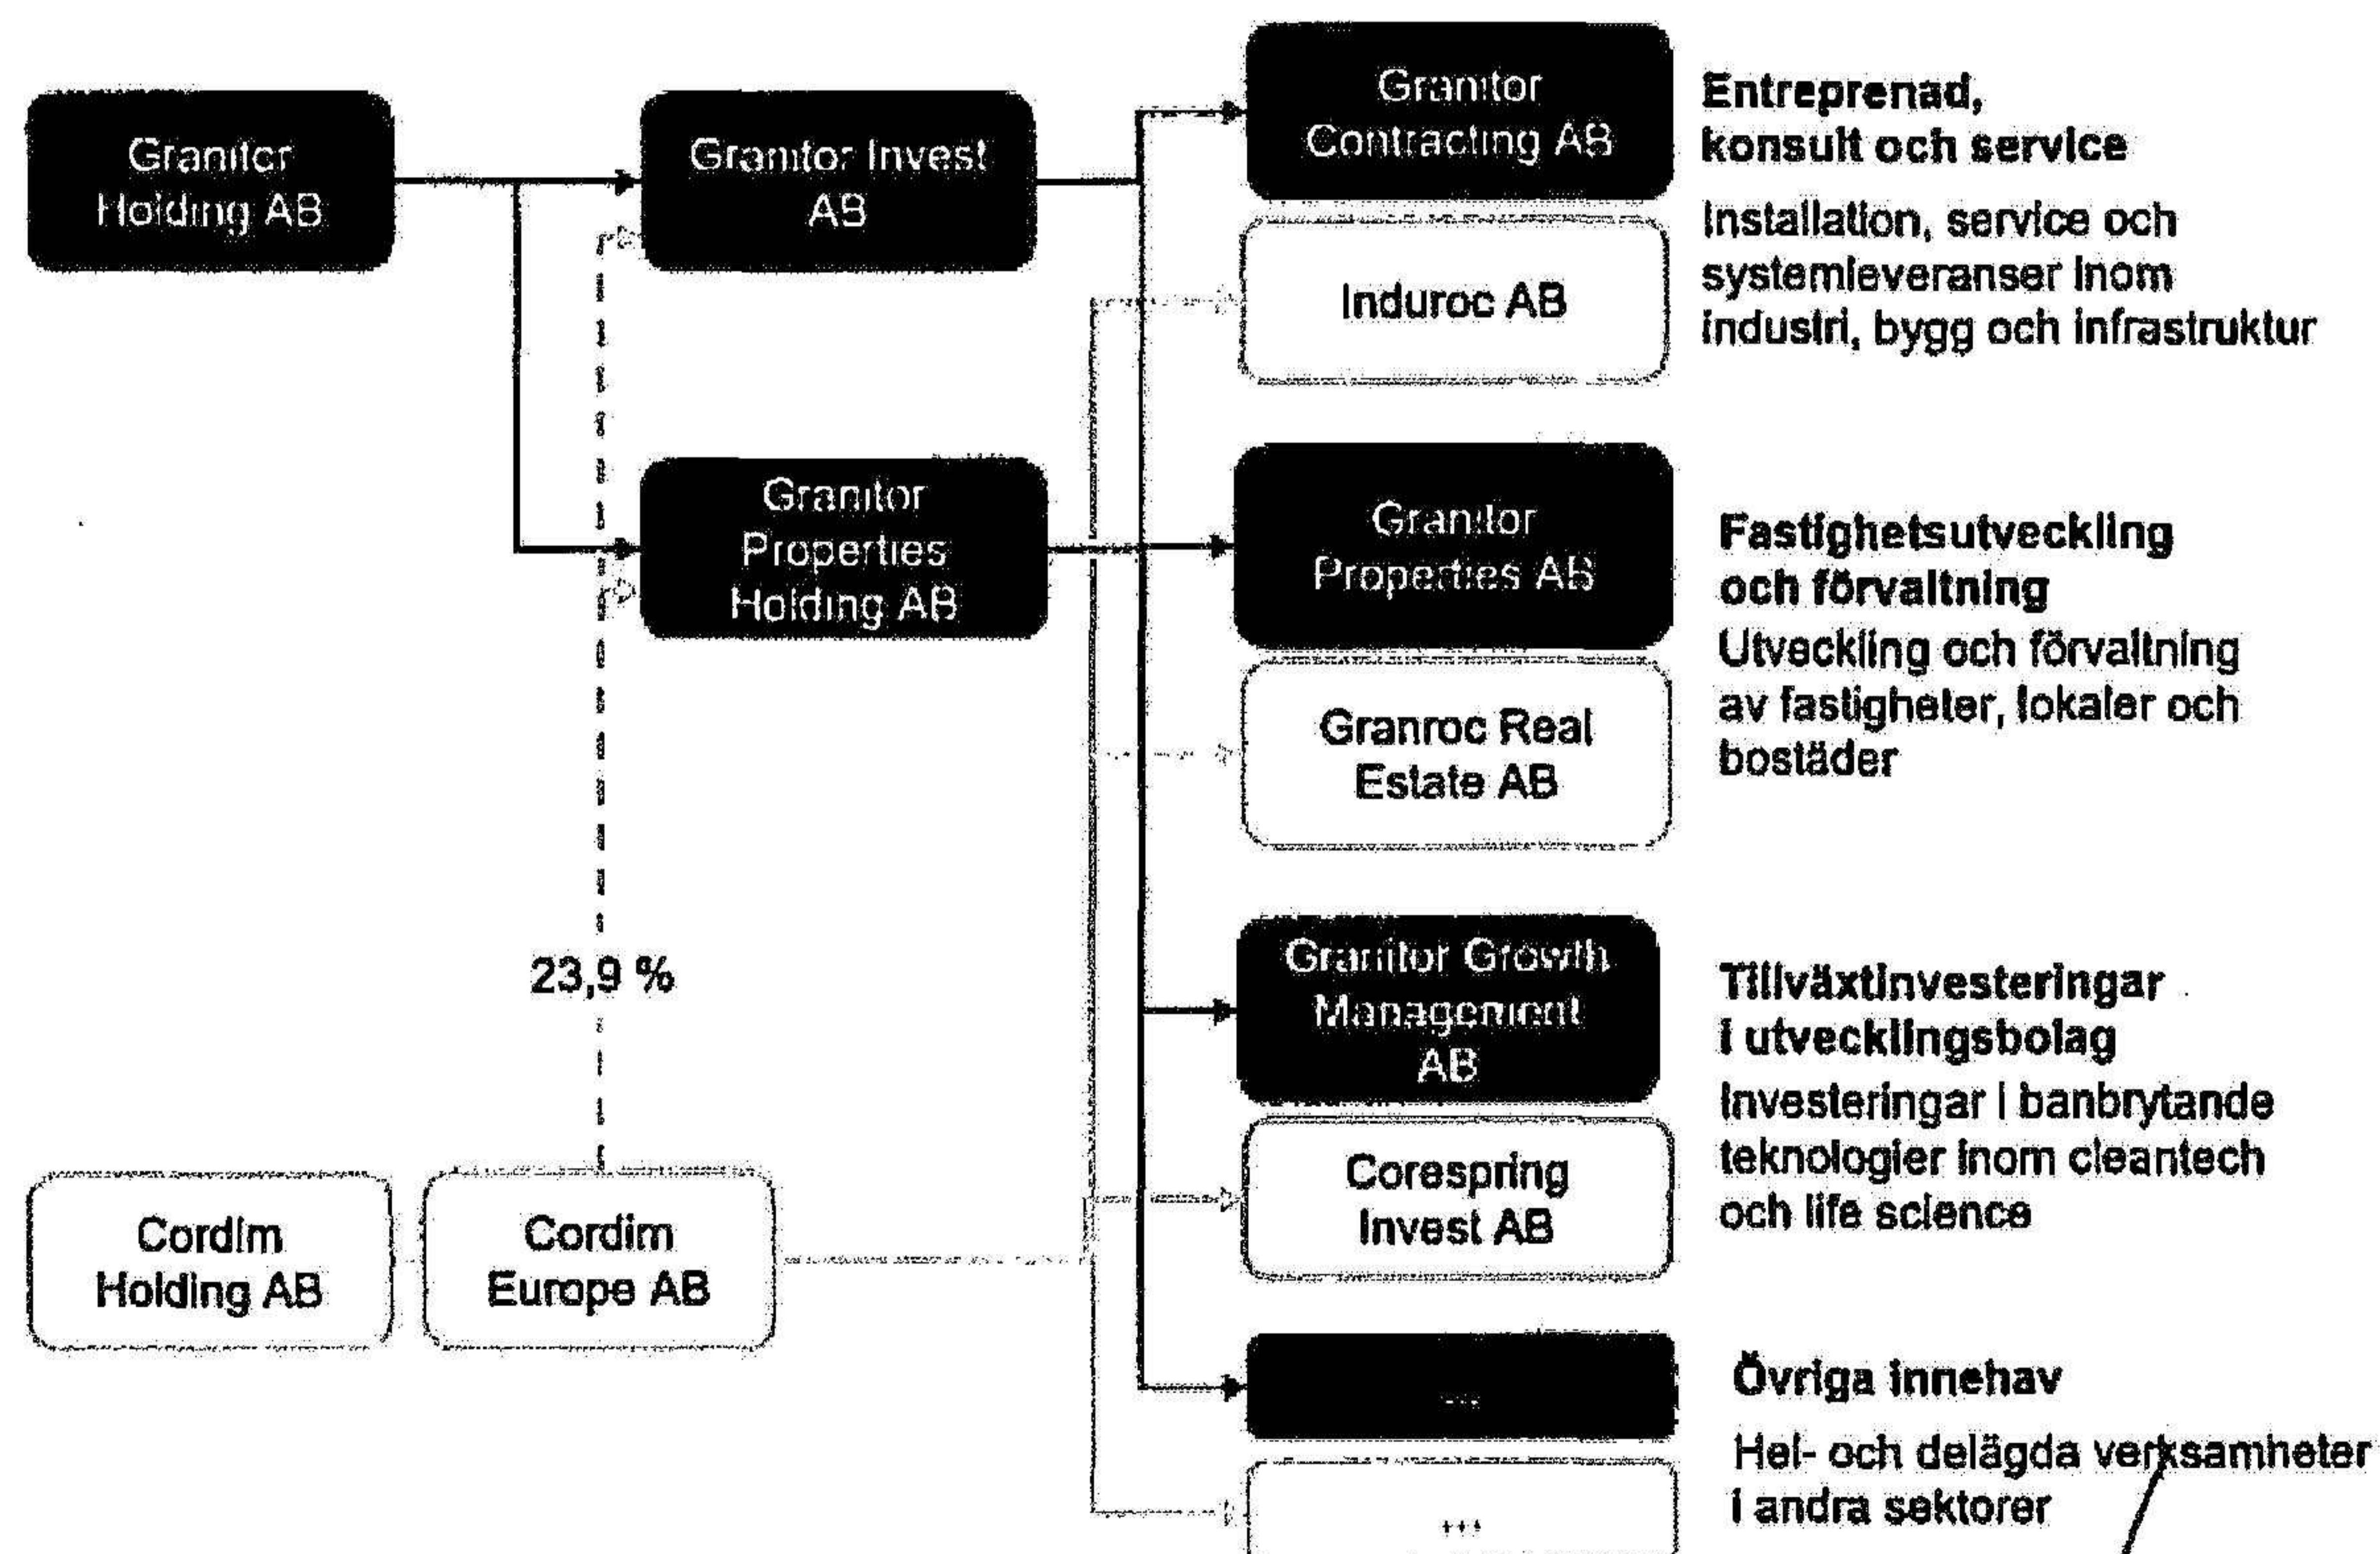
Granitor Holding AB

Granitor Invest AB

Granitor Properties Holding AB

23,9 %

Cordim Holding AB

Cordim Europe AB

Granitor Contracting AB

Induroc AB

Granitor Properties AB

Granroc Real Estate AB

Granitor Growth Management AB

Corespring Invest AB

...

...

Entreprenad, konsult och service

Installation, service och systemleveranser inom industri, bygg och infrastruktur

Fastighetsutveckling och förvaltning

Utveckling och förvaltning av fastigheter, lokaler och bostäder

Tillväxtinvesteringar i utvecklingsbolag

Investeringar i banbrytande teknologier inom cleantech och life science

Övriga innehav

Hel- och delägda verksamheter i andra sektorer